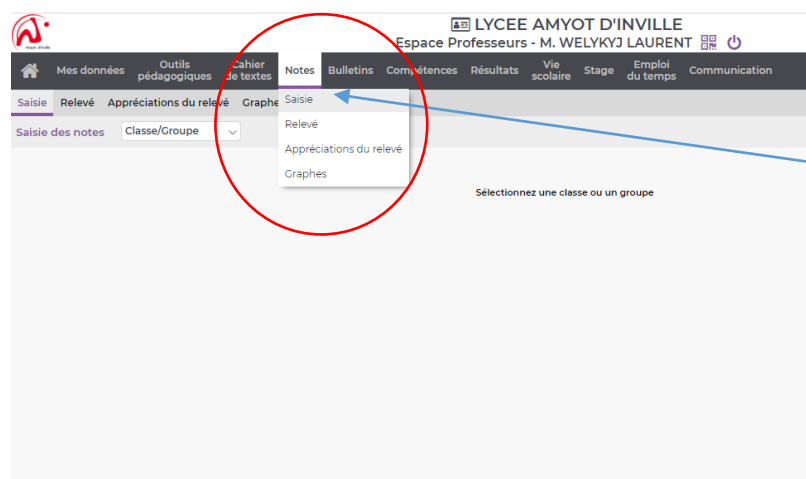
Amyot d'Inville

LYCEE AMYOT D'INVILLE
Espace Professeurs - M. WELYKYJ LAURENT

Mes données
Outils pédagogiques
Cahier de textes
Notes
Bulletins
Compétences
Résultats
Vie scolaire
Stage
Emploi du temps
Communication

Saisie
Relevé
Appréciations du relevé
Graphes

Saisie des notes
Classe/Groupe

Saisie
Relevé
Appréciations du relevé
Graphes

Sélectionnez une classe ou un groupe